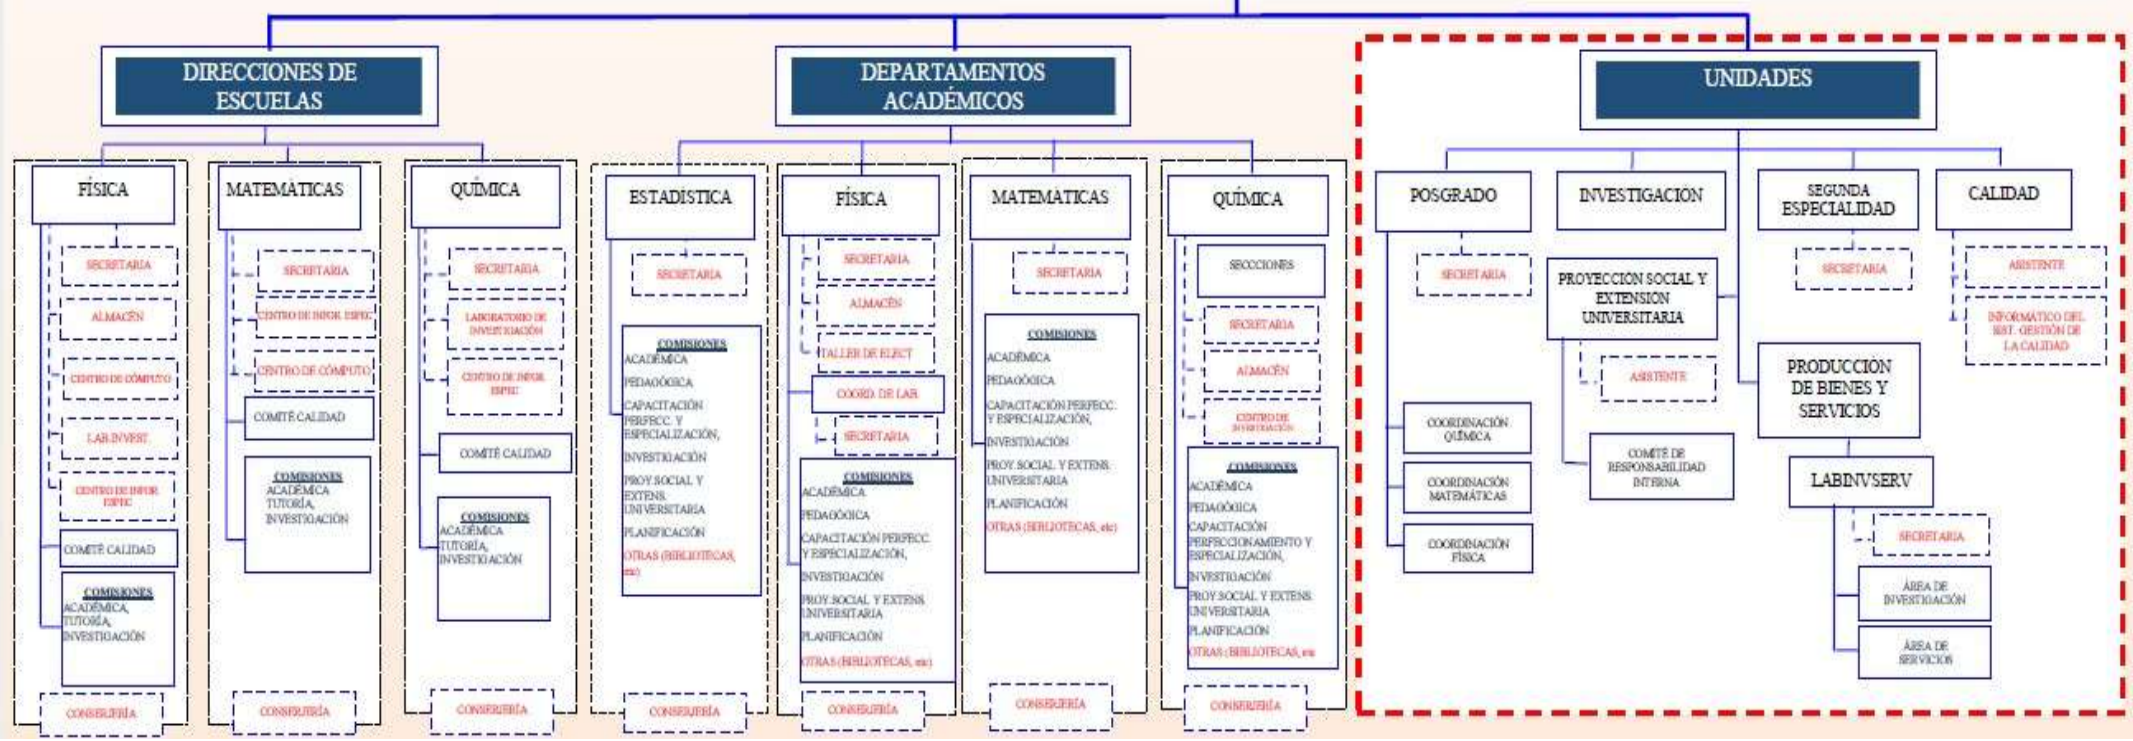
DIRECCIONES DE ESCUELAS

FÍSICA
SECRETARIA
ALMACÉN
CENTRO DE CÓMPUTO
LAB.INVEST.
CENTRO DE INFOR. ESPEC.
COMITÉ CALIDAD
COMISIONES
ACADÉMICA, TUTORÍA, INVESTIGACIÓN
CONSERJERÍA

MATEMÁTICAS
SECRETARIA
CENTRO DE INFOR. ESPEC.
CENTRO DE CÓMPUTO
COMITÉ CALIDAD
COMISIONES
ACADÉMICA, TUTORÍA, INVESTIGACIÓN
CONSERJERÍA

QUÍMICA
SECRETARIA
LABORATORIO DE INVESTIGACIÓN
CENTRO DE INFOR. ESPEC.
COMITÉ CALIDAD
COMISIONES
ACADÉMICA, TUTORÍA, INVESTIGACIÓN
CONSERJERÍA

DEPARTAMENTOS ACADÉMICOS

ESTADISTICA
SECRETARIA
COMISIONES
ACADÉMICA
PEDAGÓGICA
CAPACITACIÓN PERFECC. Y ESPECIALIZACIÓN,
INVESTIGACIÓN
PROY. SOCIAL Y EXTENS. UNIVERSITARIA
PLANIFICACIÓN
OTRAS (BIBLIOTECAS, etc)
CONSERJERÍA

FÍSICA
SECRETARIA
ALMACÉN
TALLER DE ELECT.
COORD. DE LAB.
SECRETARIA
COMISIONES
ACADÉMICA
PEDAGÓGICA
CAPACITACIÓN PERFECC. Y ESPECIALIZACIÓN,
INVESTIGACIÓN
PROY. SOCIAL Y EXTENS. UNIVERSITARIA
PLANIFICACIÓN
OTRAS (BIBLIOTECAS, etc)
CONSERJERÍA

MATEMATICAS
SECRETARIA
COMISIONES
ACADÉMICA
PEDAGÓGICA
CAPACITACIÓN PERFECC. Y ESPECIALIZACIÓN,
INVESTIGACIÓN
PROY. SOCIAL Y EXTENS. UNIVERSITARIA
PLANIFICACIÓN
OTRAS (BIBLIOTECAS, etc)
CONSERJERÍA

QUÍMICA
SECCIONES
SECRETARIA
ALMACÉN
CENTRO DE INVESTIGACIÓN
COMISIONES
ACADÉMICA
PEDAGÓGICA
CAPACITACIÓN PERFECCIONAMIENTO Y ESPECIALIZACIÓN,
INVESTIGACIÓN
PROY. SOCIAL Y EXTENS. UNIVERSITARIA
PLANIFICACIÓN
OTRAS (BIBLIOTECAS, etc)
CONSERJERÍA

UNIDADES

POSGRADO
SECRETARIA
COORDINACIÓN QUÍMICA
COORDINACIÓN MATEMÁTICAS
COORDINACIÓN FÍSICA

INVESTIGACION
PROYECCION SOCIAL Y EXTENSION UNIVERSITARIA
ASISTENTE
COMITÉ DE RESPONSABILIDAD INTERNA

SEGUNDA ESPECIALIDAD
SECRETARIA
PRODUCCIÓN DE BIENES Y SERVICIOS
LABINVSERV
SECRETARIA
ÁREA DE INVESTIGACIÓN
ÁREA DE SERVICIOS

CALIDAD
ASISTENTE
INFORMÁTICO DEL SIST. GESTIÓN DE LA CALIDAD